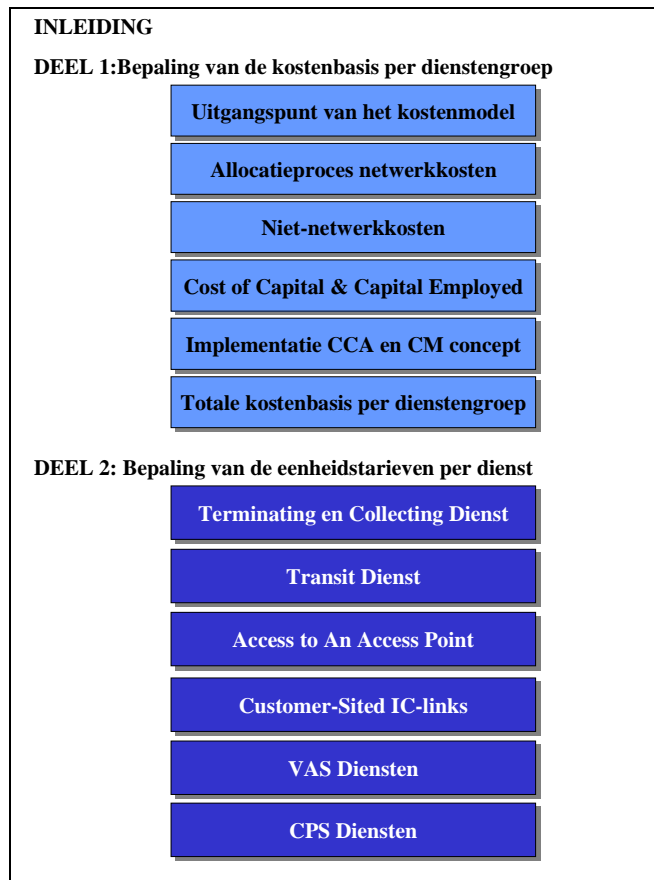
INLEIDING

DEEL 1:Bepaling van de kostenbasis per dienstengroep

Uitgangspunt van het kostenmodel

Allocatieproces netwerkkosten

Niet-netwerkkosten

Cost of Capital & Capital Employed

Implementatie CCA en CM concept

Totale kostenbasis per dienstengroep

DEEL 2: Bepaling van de eenheidstarieven per dienst

Terminating en Collecting Dienst

Transit Dienst

Access to An Access Point

Customer-Sited IC-links

VAS Diensten

CPS Diensten